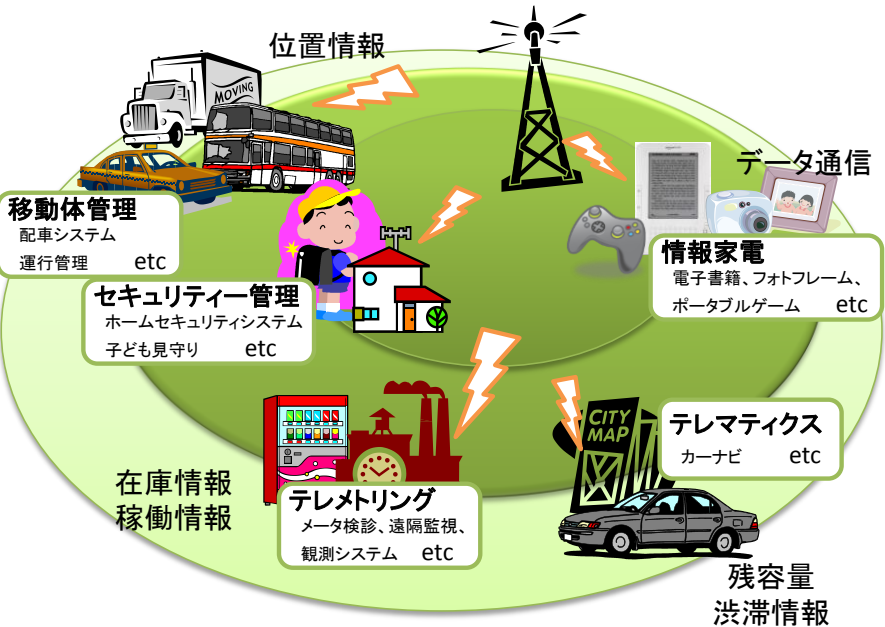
位置情報

MOVING

データ通信

移動体管理
配車システム
運行管理 etc

情報家電
電子書籍、フォトフレーム、
ポータブルゲーム etc

セキュリティー管理
ホームセキュリティシステム
子ども見守り etc

CITY MAP

テレマティクス
カーナビ etc

在庫情報
稼働情報

テレメトリング
メータ検診、遠隔監視、
観測システム etc

残容量
渋滞情報